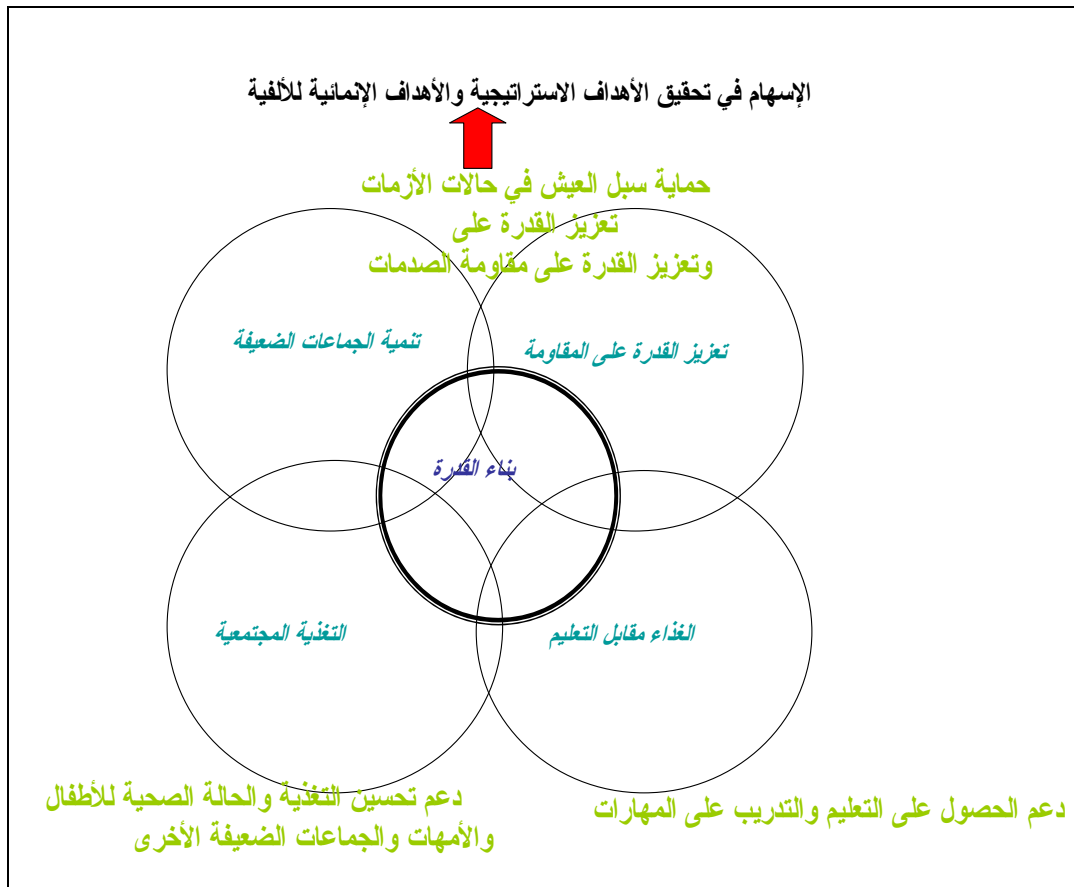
الإسهام في تحقيق الأهداف الاستراتيجية والأهداف الإنمائية للألفية

حماية سبل العيش في حالات الأزمات
تعزيز القدرة على
وتعزيز القدرة على مقاومة الصدمات

تنمية الجماعات الضعيفة

تعزيز القدرة على المقاومة

بناء القدرة

التغذية المجتمعية

الغذاء مقابل التعليم

دعم تحسين التغذية والحالة الصحية للأطفال والأمهات والجماعات الضعيفة الأخرى

دعم الحصول على التعليم والتدريب على المهارات